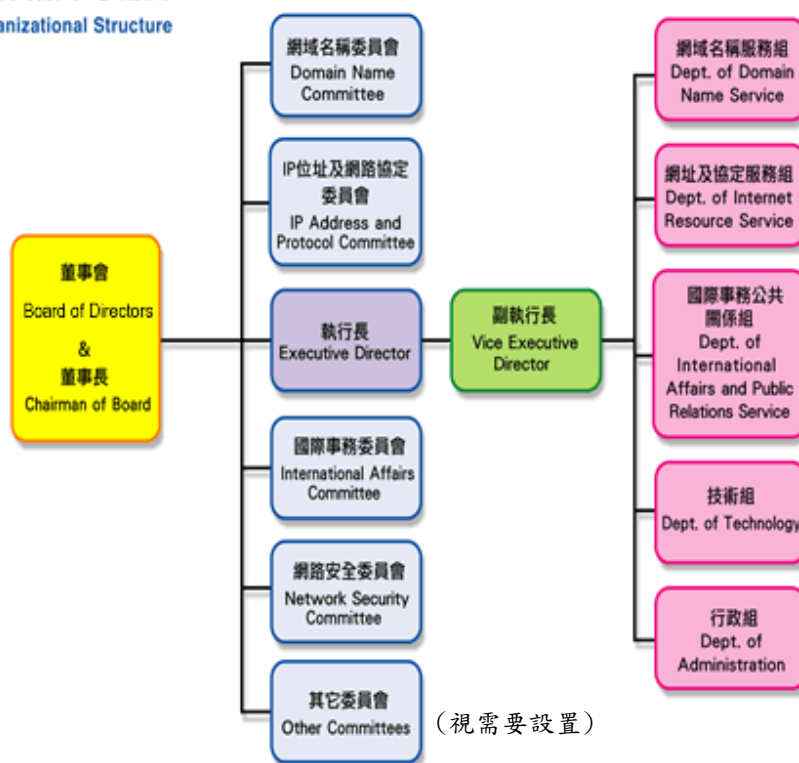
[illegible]
anizational Structure

董事會
Board of Directors
&
董事長
Chairman of Board

網域名稱委員會
Domain Name Committee

IP位址及網路協定委員會
IP Address and Protocol Committee

執行長
Executive Director

國際事務委員會
International Affairs Committee

網路安全委員會
Network Security Committee

其它委員會
Other Committees

(視需要設置)

副執行長
Vice Executive Director

網域名稱服務組
Dept. of Domain Name Service

網址及協定服務組
Dept. of Internet Resource Service

國際事務公共關係組
Dept. of International Affairs and Public Relations Service

技術組
Dept. of Technology

行政組
Dept. of Administration